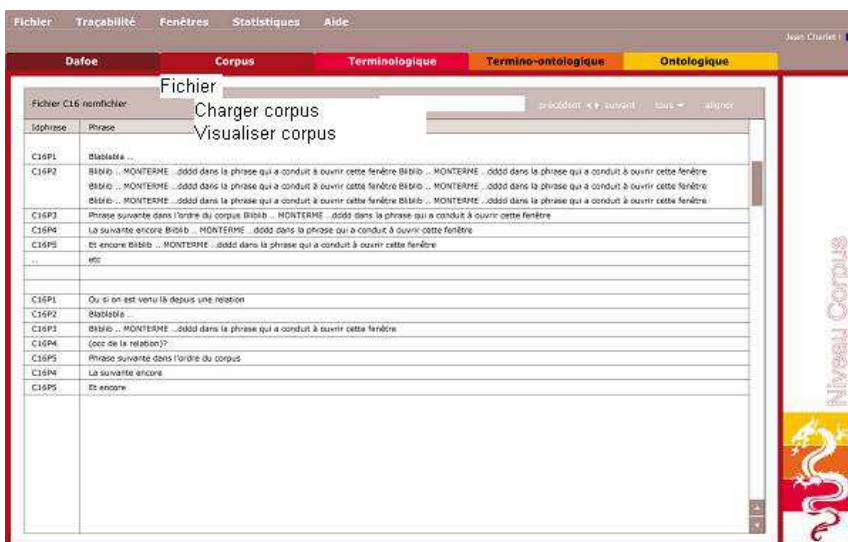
Fichier Traçabilité Fenêtres Statistiques Aide

Jean Charlet

Dafoe | Corpus | Terminologique | Termino-ontologique | Ontologique

Fichier
Charger corpus
Visualiser corpus

Fichier C16 nomfichier

précédent ◂ ▸ suivant tous ▾ aligner

| Idphrase | Phrase |
|---|---|
| C16P1 | Blablabla ... |
| C16P2 | Blblib .. MONTERME ..dddd dans la phrase qui a conduit à ouvrir cette fenêtre Blblib .. MONTERME ..dddd dans la phrase qui a conduit à ouvrir cette fenêtre Blblib .. MONTERME ..dddd dans la phrase qui a conduit à ouvrir cette fenêtre Blblib .. MONTERME ..dddd dans la phrase qui a conduit à ouvrir cette fenêtre Blblib .. MONTERME ..dddd dans la phrase qui a conduit à ouvrir cette fenêtre Blblib .. MONTERME ..dddd dans la phrase qui a conduit à ouvrir cette fenêtre |
| C16P3 | Phrase suivante dans l'ordre du corpus Blblib .. MONTERME ..dddd dans la phrase qui a conduit à ouvrir cette fenêtre |
| C16P4 | La suivante encore Blblib .. MONTERME ..dddd dans la phrase qui a conduit à ouvrir cette fenêtre |
| C16P5 | Et encore Blblib .. MONTERME ..dddd dans la phrase qui a conduit à ouvrir cette fenêtre |
| ... | etc |
| | |
| C16P1 | Ou si on est venu là depuis une relation |
| C16P2 | Blablabla ... |
| C16P3 | Blblib .. MONTERME ..dddd dans la phrase qui a conduit à ouvrir cette fenêtre |
| C16P4 | (occ de la relation)? |
| C16P5 | Phrase suivante dans l'ordre du corpus |
| C16P4 | La suivante encore |
| C16P5 | Et encore |

Niveau Corpus